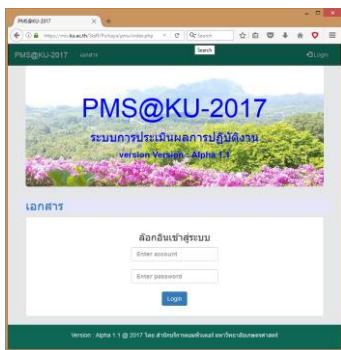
PMS@KU-2017

https://misc.ku.ac.th/Staff/Pichaya/pms/index.php

Search

Search

PMS@KU-2017 เอกสาร

Login

PMS@KU-2017

ระบบการประเมินผลการปฏิบัติงาน

version Version : Alpha 1.1

เอกสาร

ล็อกอินเข้าสู่ระบบ

Enter account

Enter password

Login

Version : Alpha 1.1 @ 2017 โดย สำนักบริการคอมพิวเตอร์ มหาวิทยาลัยเกษตรศาสตร์